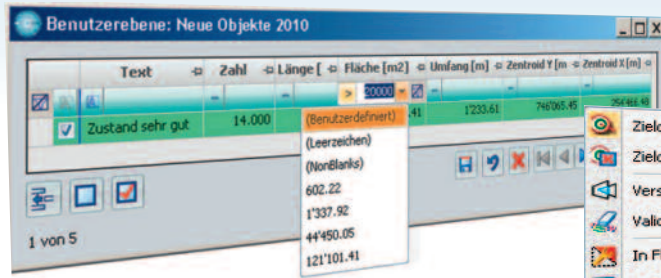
Benutzerebene: Neue Objekte 2010

| Text | Zahl | Länge [ | Fläche [m2] | Umfang [m] | Zentroid Y [m | Zentroid X [m] |
|---|---|---|---|---|---|---|
| | | | > 20000 | | | |
| Zustand sehr gut | 14.000 | | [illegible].41 | 1'233.61 | 746'065.45 | 254'466.41 |

(Benutzerdefiniert)
(Leerzeichen)
(NonBlanks)
602.22
1'337.92
44'450.05
121'101.41

1 von 5

Ziel
Ziel
Vers
Vali
In F